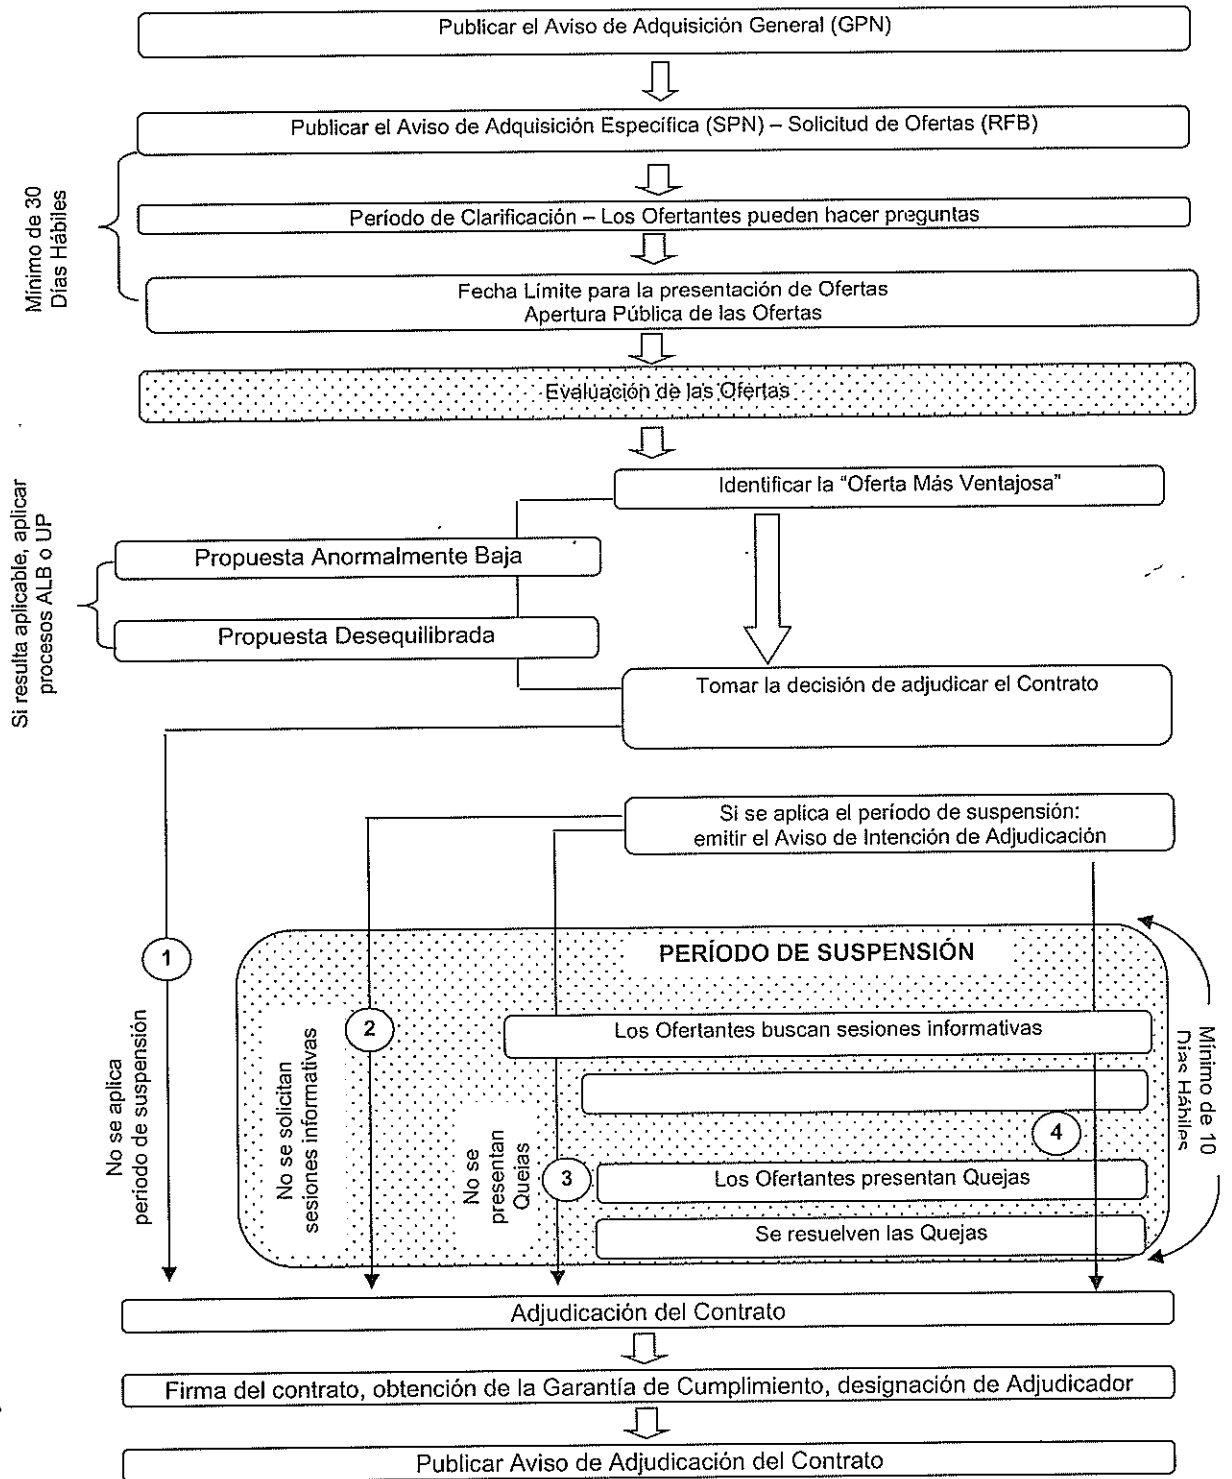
Publicar el Aviso de Adquisición General (GPN)

Publicar el Aviso de Adquisición Específica (SPN) – Solicitud de Ofertas (RFB)

Mínimo de 30 Días Hábiles

Período de Clarificación – Los Ofertantes pueden hacer preguntas

Fecha Límite para la presentación de Ofertas
Apertura Pública de las Ofertas

Evaluación de las Ofertas

Identificar la "Oferta Más Ventajosa"

Si resulta aplicable, aplicar procesos ALB o UP

Propuesta Anormalmente Baja

Propuesta Desequilibrada

Tomar la decisión de adjudicar el Contrato

Si se aplica el período de suspensión:
emitir el Aviso de Intención de Adjudicación

1

No se aplica período de suspensión

PERÍODO DE SUSPENSIÓN

2

No se solicitan sesiones informativas

Los Ofertantes buscan sesiones informativas

Mínimo de 10 Días Hábiles

4

No se presentan Quejas

3

Los Ofertantes presentan Quejas

Se resuelven las Quejas

Adjudicación del Contrato

Firma del contrato, obtención de la Garantía de Cumplimiento, designación de Adjudicador

Publicar Aviso de Adjudicación del Contrato